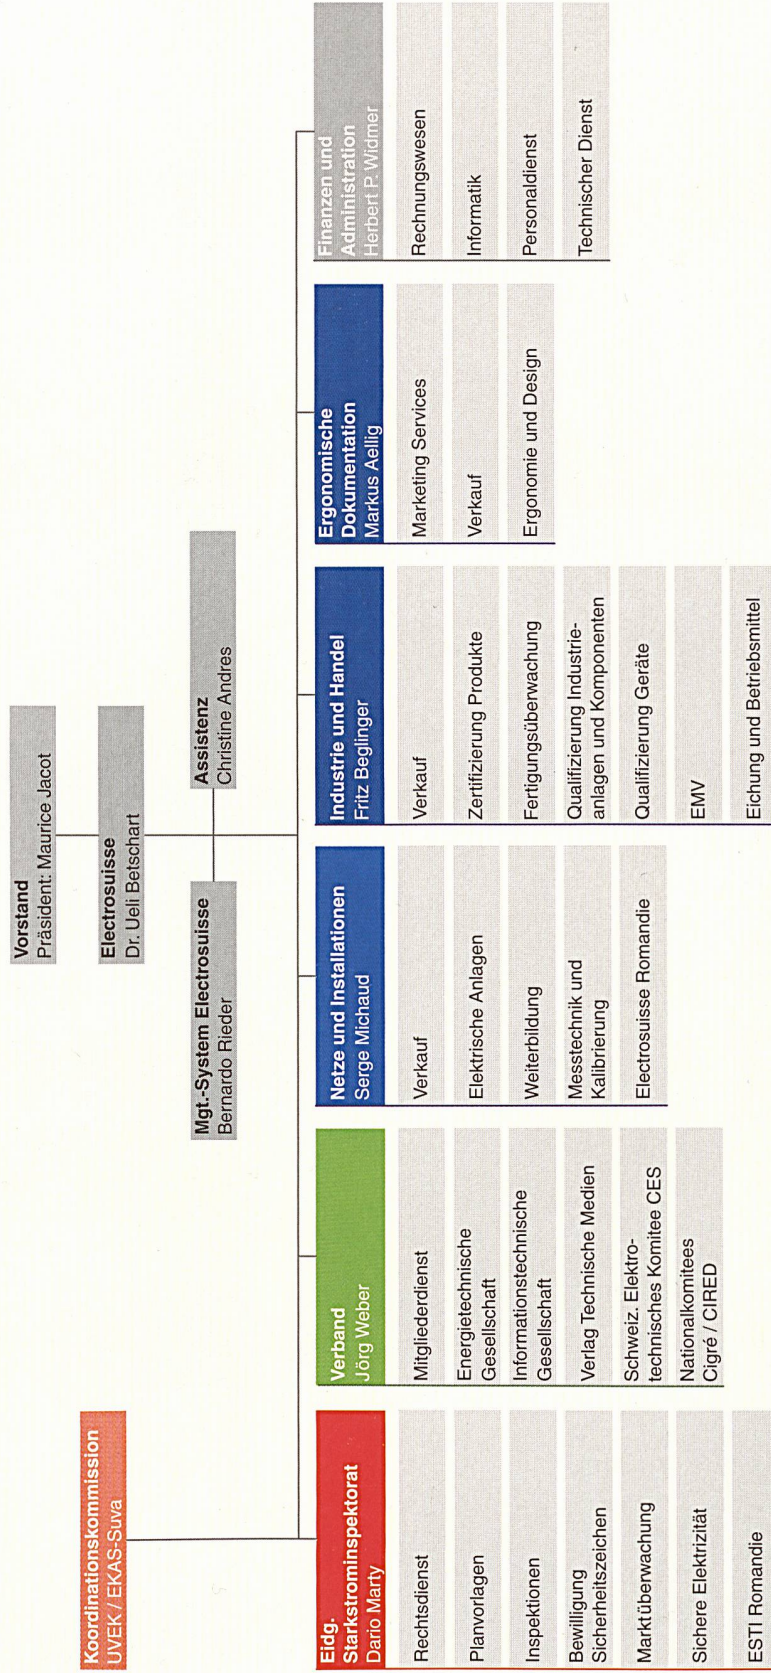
Vorstand
Präsident: Maurice Jacot

Electrosuisse
Dr. Ueli Betschart

Mgt.-System Electrosuisse
Bernardo Rieder

Assistenz
Christine Andres

Koordinationskommission
UVEK / EKAS-Suva

Eidg. Starkstrominspektorat
Dario Marty

Rechtsdienst

Planvorlagen

Inspektionen

Bewilligung Sicherheitszeichen

Marktüberwachung

Sichere Elektrizität

ESTI Romandie

Verband
Jörg Weber

Mitgliederdienst

Energietechnische Gesellschaft

Informationstechnische Gesellschaft

Verlag Technische Medien

Schweiz. Elektrotechnisches Komitee CES

Nationalkomitees Cigré / CIRED

Netze und Installationen
Serge Michaud

Verkauf

Elektrische Anlagen

Weiterbildung

Messtechnik und Kalibrierung

Electrosuisse Romandie

Industrie und Handel
Fritz Beglinger

Verkauf

Zertifizierung Produkte

Fertigungsüberwachung

Qualifizierung Industrieanlagen und Komponenten

Qualifizierung Geräte

EMV

Eichung und Betriebsmittel

Ergonomische Dokumentation
Markus Aellig

Marketing Services

Verkauf

Ergonomie und Design

Finanzen und Administration
Herbert P. Widmer

Rechnungswesen

Informatik

Personaldienst

Technischer Dienst